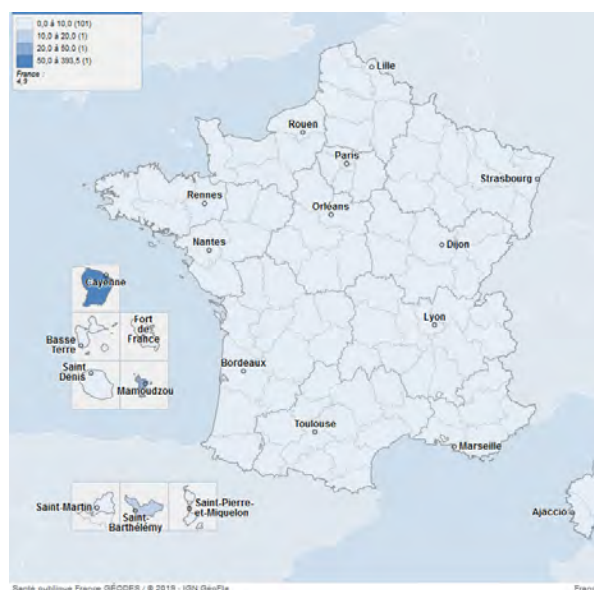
0,0 à 10,0 (101)
10,0 à 20,0 (1)
20,0 à 50,0 (1)
50,0 à 393,5 (1)
France :
4,9

Lille
Rouen
Paris
Strasbourg
Rennes
Orléans
Dijon
Nantes
Cayenne
Fort de France
Basse Terre
Lyon
Saint Denis
Mamoudzou
Bordeaux
Toulouse
Marseille
Saint-Martin
Saint-Barthélémy
Saint-Pierre-et-Miquelon
Ajaccio

Santé publique France GÉODES / © 2019 - IGN GéoFla
Franc